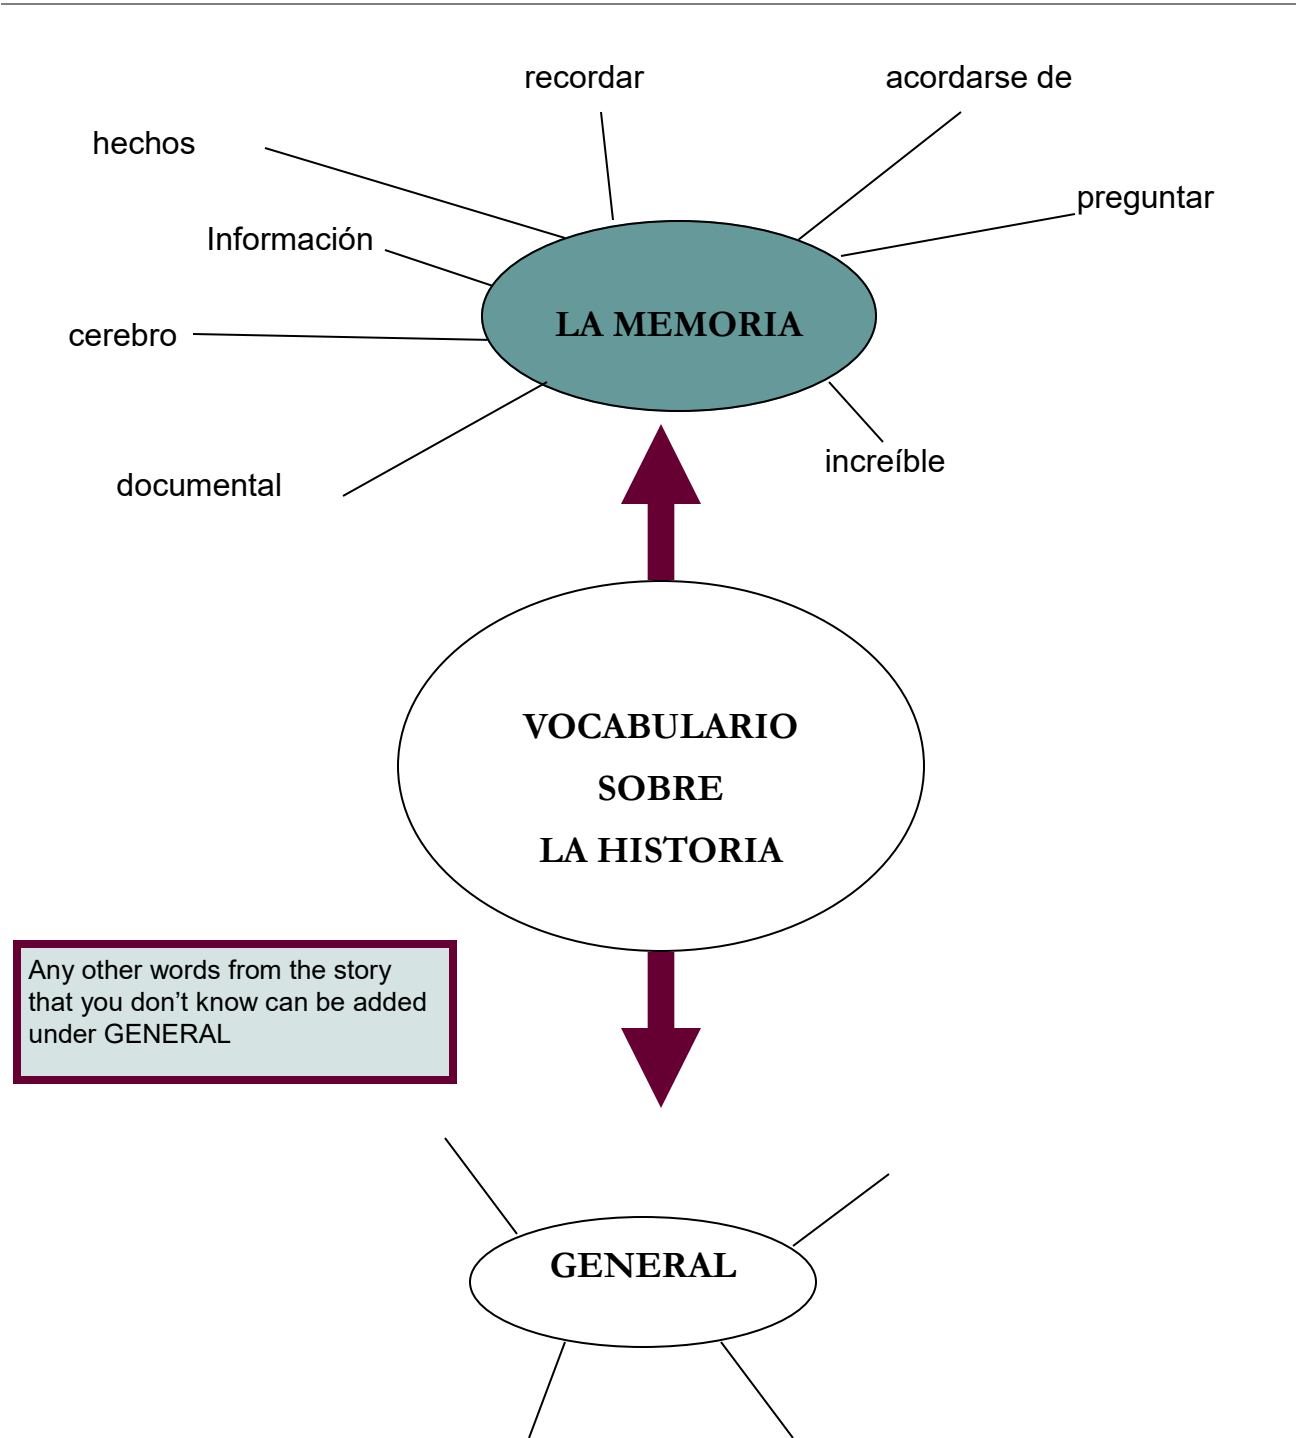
recordar

acordarse de

hechos

preguntar

Información

cerebro

LA MEMORIA

documental

increíble

VOCABULARIO
SOBRE
LA HISTORIA

Any other words from the story that you don’t know can be added under GENERAL

GENERAL